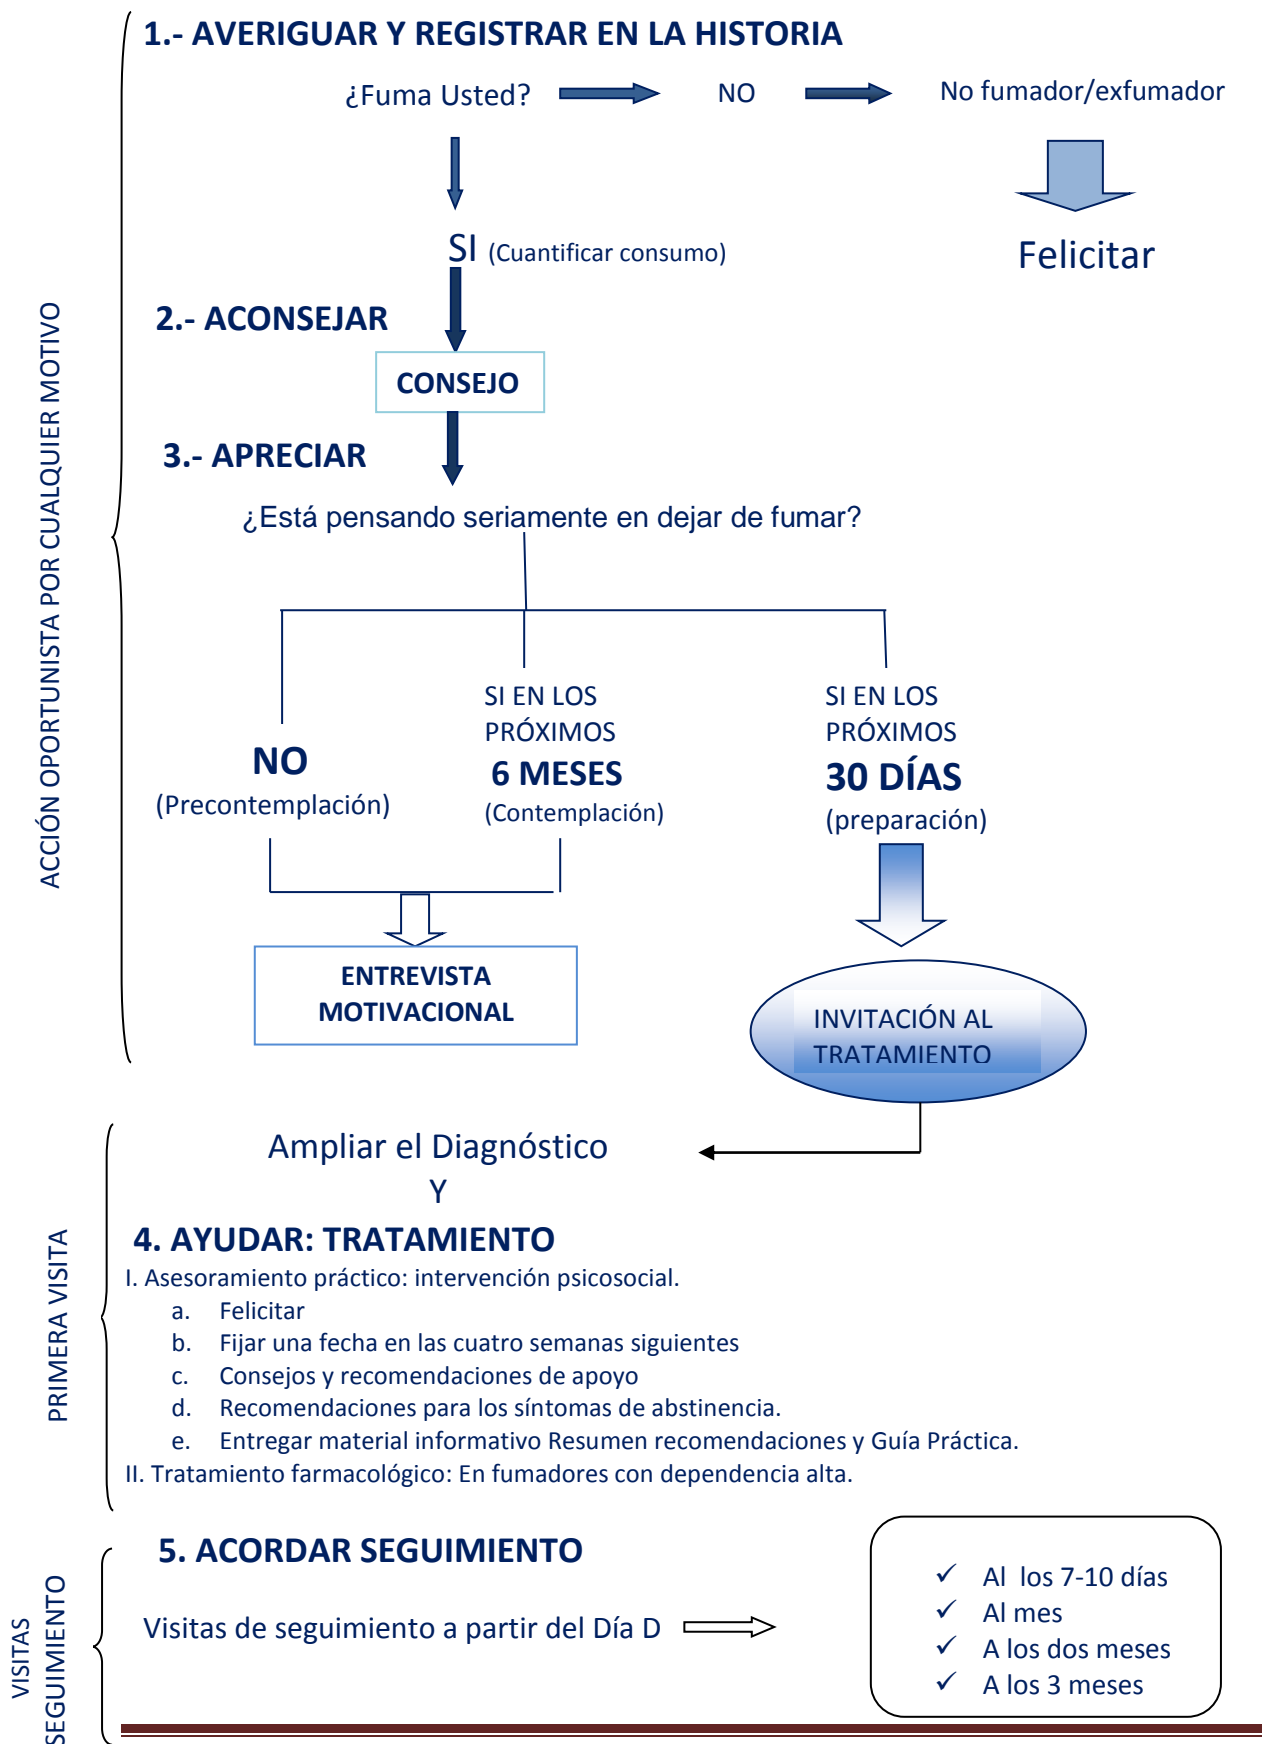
ACCIÓN OPORTUNISTA POR CUALQUIER MOTIVO

1.- AVERIGUAR Y REGISTRAR EN LA HISTORIA

¿Fuma Usted? NO No fumador/exfumador

Felicitar

SI (Cuantificar consumo)

2.- ACONSEJAR

CONSEJO

3.- APRECIAR

¿Está pensando seriamente en dejar de fumar?

NO
(Precontemplación)

SI EN LOS PRÓXIMOS
6 MESES
(Contemplación)

SI EN LOS PRÓXIMOS
30 DÍAS
(preparación)

ENTREVISTA MOTIVACIONAL

INVITACIÓN AL TRATAMIENTO

PRIMERA VISITA

Ampliar el Diagnóstico
Y

4. AYUDAR: TRATAMIENTO

I. Asesoramiento práctico: intervención psicosocial.
a. Felicitar
b. Fijar una fecha en las cuatro semanas siguientes
c. Consejos y recomendaciones de apoyo
d. Recomendaciones para los síntomas de abstinencia.
e. Entregar material informativo Resumen recomendaciones y Guía Práctica.
II. Tratamiento farmacológico: En fumadores con dependencia alta.

VISITAS SEGUIMIENTO

5. ACORDAR SEGUIMIENTO

Visitas de seguimiento a partir del Día D

✓ Al los 7-10 días
✓ Al mes
✓ A los dos meses
✓ A los 3 meses